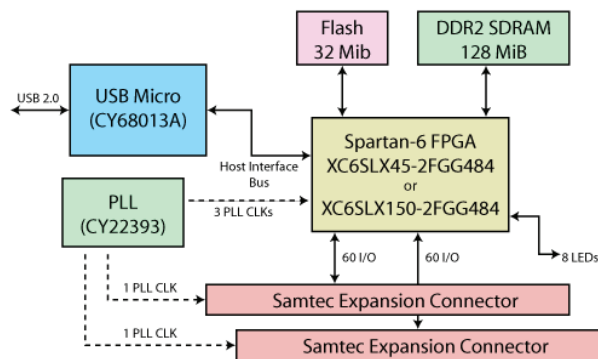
Flash
32 Mib

DDR2 SDRAM
128 MiB

USB 2.0

USB Micro
(CY68013A)

Host Interface
Bus

Spartan-6 FPGA
XC6SLX45-2FGG484
or
XC6SLX150-2FGG484

PLL
(CY22393)

3 PLL CLKs

60 I/O

60 I/O

8 LEDs

1 PLL CLK

Samtec Expansion Connector

1 PLL CLK

Samtec Expansion Connector